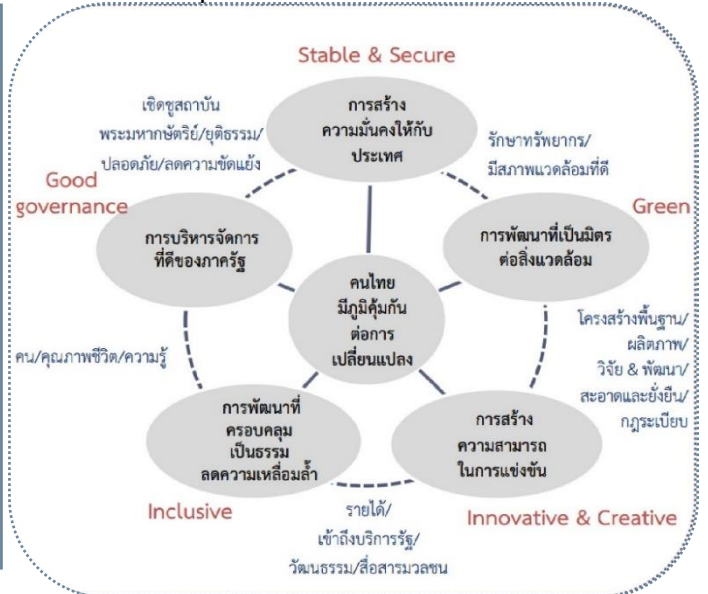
Stable & Secure

เชิดชูสถาบันพระมหากษัตริย์/ยุติธรรม/ปลอดภัย/ลดความขัดแย้ง

การสร้างความมั่นคงให้กับประเทศ

รักษาทรัพยากร/มีสภาพแวดล้อมที่ดี

Good governance

การบริหารจัดการที่ดีของภาครัฐ

Green

การพัฒนาที่เป็นมิตรต่อสิ่งแวดล้อม

คนไทยมีภูมิคุ้มกันต่อการเปลี่ยนแปลง

คน/คุณภาพชีวิต/ความรู้

โครงสร้างพื้นฐาน/ผลิตภาพ/วิจัย & พัฒนา/สะอาดและยั่งยืน/กฎระเบียบ

การพัฒนาที่ครอบคลุมเป็นธรรมลดความเหลื่อมล้ำ

การสร้างความสามารถในการแข่งขัน

Inclusive

รายได้/เข้าถึงบริการรัฐ/วัฒนธรรม/สื่อสารมวลชน

Innovative & Creative